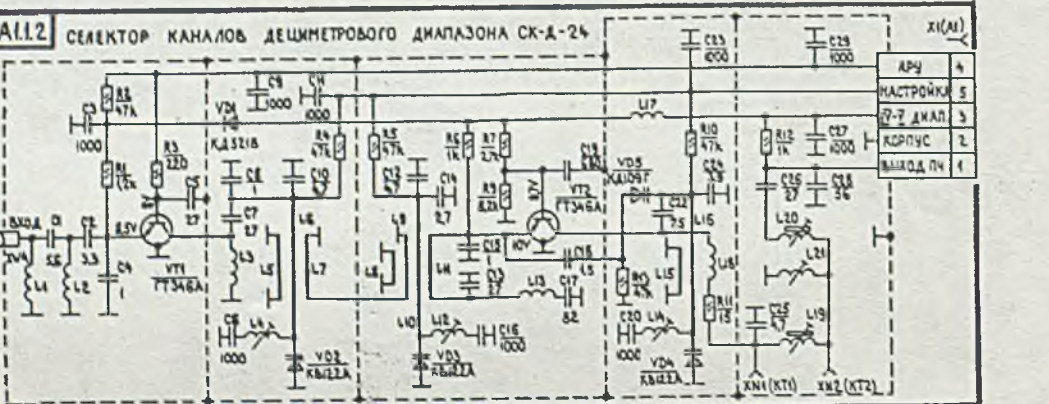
A1.1.2 СЕЛЕКТОР КАНАЛОВ ДЕЦИМЕТРОВОГО ДИАПАЗОНА СК-Д-24

X1(A1)

| АРУ | 4 |
|---|---|
| НАСТРОЙКА | 5 |
| 12-7 ДИАП. | 3 |
| КОРПУС | 2 |
| ВЫХОД ПЧ | 1 |

C23 1000
C29 1000
R2 47k
C3 1000
R1 12k
R3 220
C5 2,7
C9 1000
C4 1000
VD1 КД521В
C6 1
C7 2,7
C10 1
R4 47k
R5 47k
C12 1
C14 2,7
R6 1k
R7 2,7k
R9 8,2k
C19 680
VD5 КД109Г
VT2 ГТ346А
C22 7,5
R10 47k
C24 1
R12 1k
C27 1000
C25 27
C28 36
L17
L20
L21
L19
8,5V
10V
ВХОД
C1 5,6
C2 3,3
C4 1
L1
L2
VT1 ГТ346А
L3
L4
L5
L6
L7
L8
L9
L10
L11
L12
L13
L14
L15
L16
L18
C8 1000
C13 1
C15 2,7
C16 1000
C17 82
C18 1,5
R8 47k
R11 15
C20 1000
C21 4,7
VD2 КВ122А
VD3 КВ122А
VD4 КВ122А
XN1 (KT1)
XN2 (KT2)